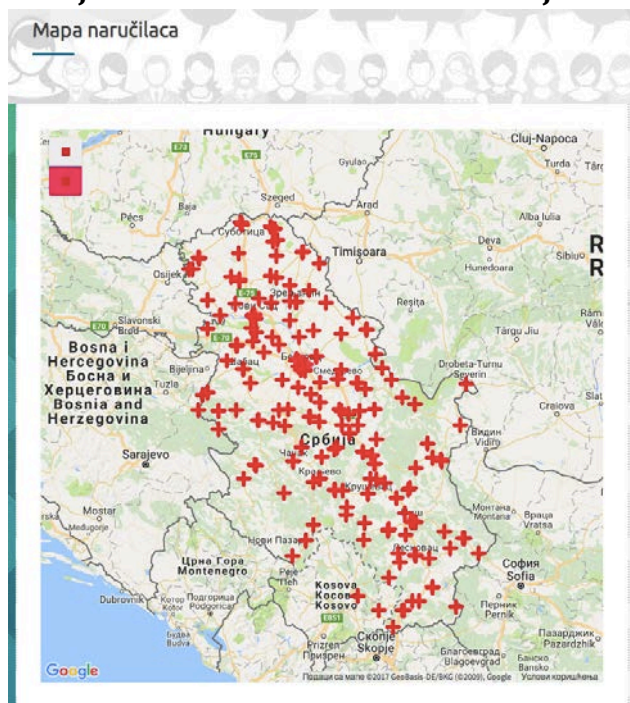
Mapa naručilaca

Hungary
Cluj-Napoca
Turda
Gyula
Szeged
Arad
Alba Iulia
Pécs
Baja
Суботица
Timișoara
Deva
Hunedoara
Sibiu
Osijek
Reșita
Slavonski Brod
Târgu Jiu
Bosna i Hercegovina
Босна и Херцеговина
Bosnia and Herzegovina
Bijeljina
Tuzla
Drobeta-Turnu Severin
Craiova
Србија
Sarajevo
Видин
Vidin
Крагујевац
Краљево
Montana
Монтана
Враца
Vratsa
Црна Гора
Montenegro
Нови Пазар
София
Sofia
Kosova
Косово
Перник
Pernik
Dubrovnik
Подгорица
Podgorica
Prizren
Призрен
Скопје
Skopje
Благоевград
Blagoevgrad
Пазарджик
Google
Подаци са мапе ©2017 GeoBasis-DE/BKG (©2009), Google
Услови коришћења